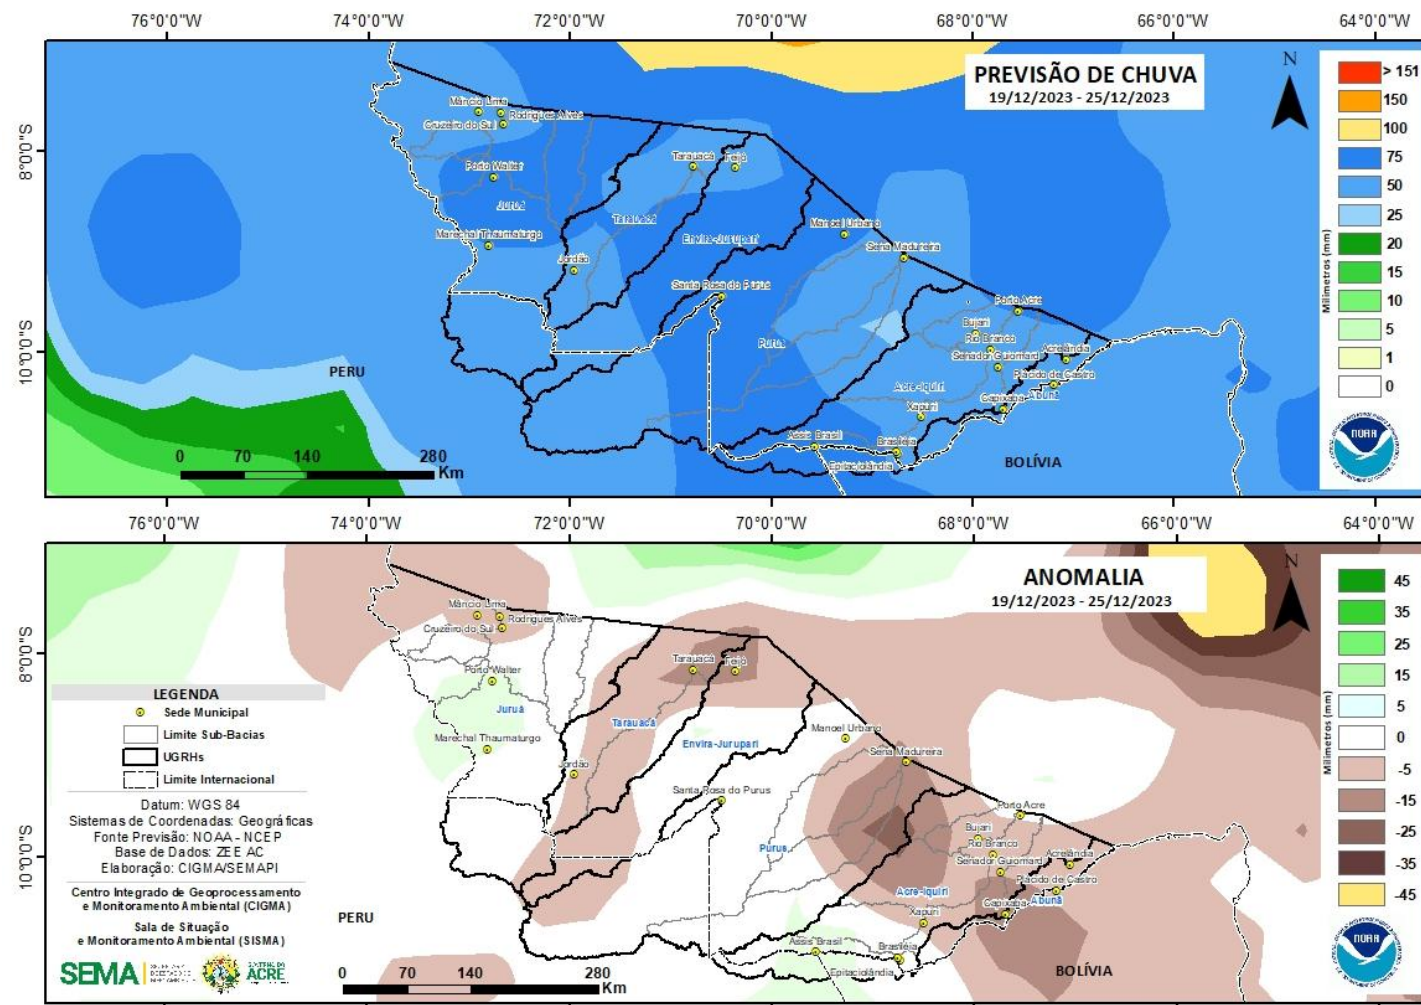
76°0'0"W 74°0'0"W 72°0'0"W 70°0'0"W 68°0'0"W 66°0'0"W 64°0'0"W

8°0'0"S
10°0'0"S

PREVISÃO DE CHUVA
19/12/2023 - 25/12/2023

N

> 151
150
100
75
50
25
20
15
10
5
1
0

Milímetros (mm)

NOAA

Mâncio Lima
Rodrigues Alves
Cruzeiro do Sul
Porto Walter
Juruá
Marechal Thaumaturgo
Jordão
Tarauacá
Feijó
Tarauacá
Envira-Jurupari
Santa Rosa do Purus
Manoel Urbano
Sena Madureira
Purus
Porto Acre
Bujari
Rio Branco
Senador Guiomard
Acrelândia
Plácido de Castro
Acre-Iquiri
Xapuri
Capixaba
Abunã
Assis Brasil
Brasiléia
Epitaciolândia
PERU
BOLÍVIA

0 70 140 280
Km

76°0'0"W 74°0'0"W 72°0'0"W 70°0'0"W 68°0'0"W 66°0'0"W 64°0'0"W

ANOMALIA
19/12/2023 - 25/12/2023

N

45
35
25
15
5
0
-5
-15
-25
-35
-45

Milímetros (mm)

8°0'0"S
10°0'0"S

LEGENDA
Sede Municipal
Limite Sub-Bacias
UGRHs
Limite Internacional

Datum: WGS 84
Sistemas de Coordenadas: Geográficas
Fonte Previsão: NOAA - NCEP
Base de Dados: ZEE AC
Elaboração: CIGMA/SEMAPI

Centro Integrado de Geoprocessamento e Monitoramento Ambiental (CIGMA)

Sala de Situação e Monitoramento Ambiental (SISMA)

SEMA
ACRE

Mâncio Lima
Rodrigues Alves
Cruzeiro do Sul
Porto Walter
Juruá
Marechal Thaumaturgo
Jordão
Tarauacá
Feijó
Tarauacá
Envira-Jurupari
Santa Rosa do Purus
Manoel Urbano
Sena Madureira
Purus
Porto Acre
Bujari
Rio Branco
Senador Guiomard
Acrelândia
Plácido de Castro
Acre-Iquiri
Xapuri
Capixaba
Abunã
Assis Brasil
Brasiléia
Epitaciolândia
PERU
BOLÍVIA

0 70 140 280
Km

NOAA